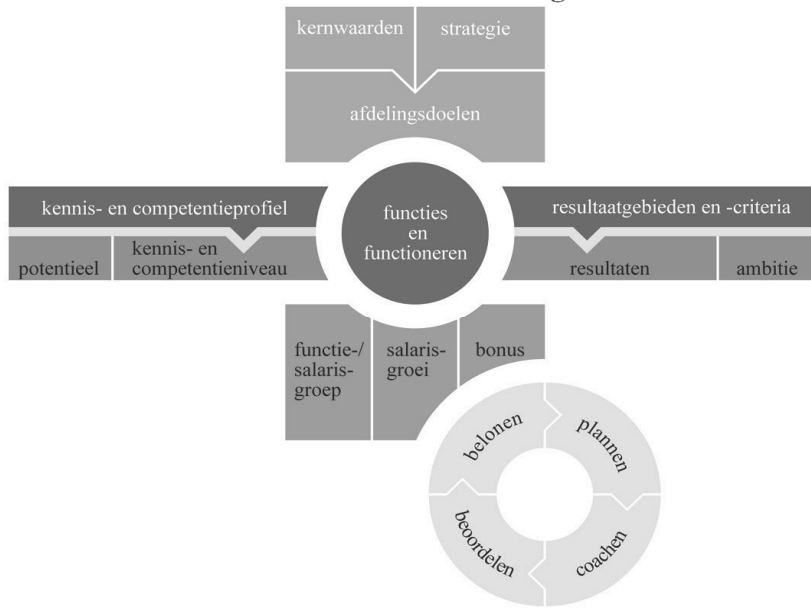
kernwaarden

strategie

afdelingsdoelen

kennis- en competentieprofiel

functies en functioneren

resultaatgebieden en -criteria

potentieel

kennis- en competentieniveau

resultaten

ambitie

functie-/ salarisgroep

salarisgroei

bonus

belonen

plannen

beoordelen

coachen